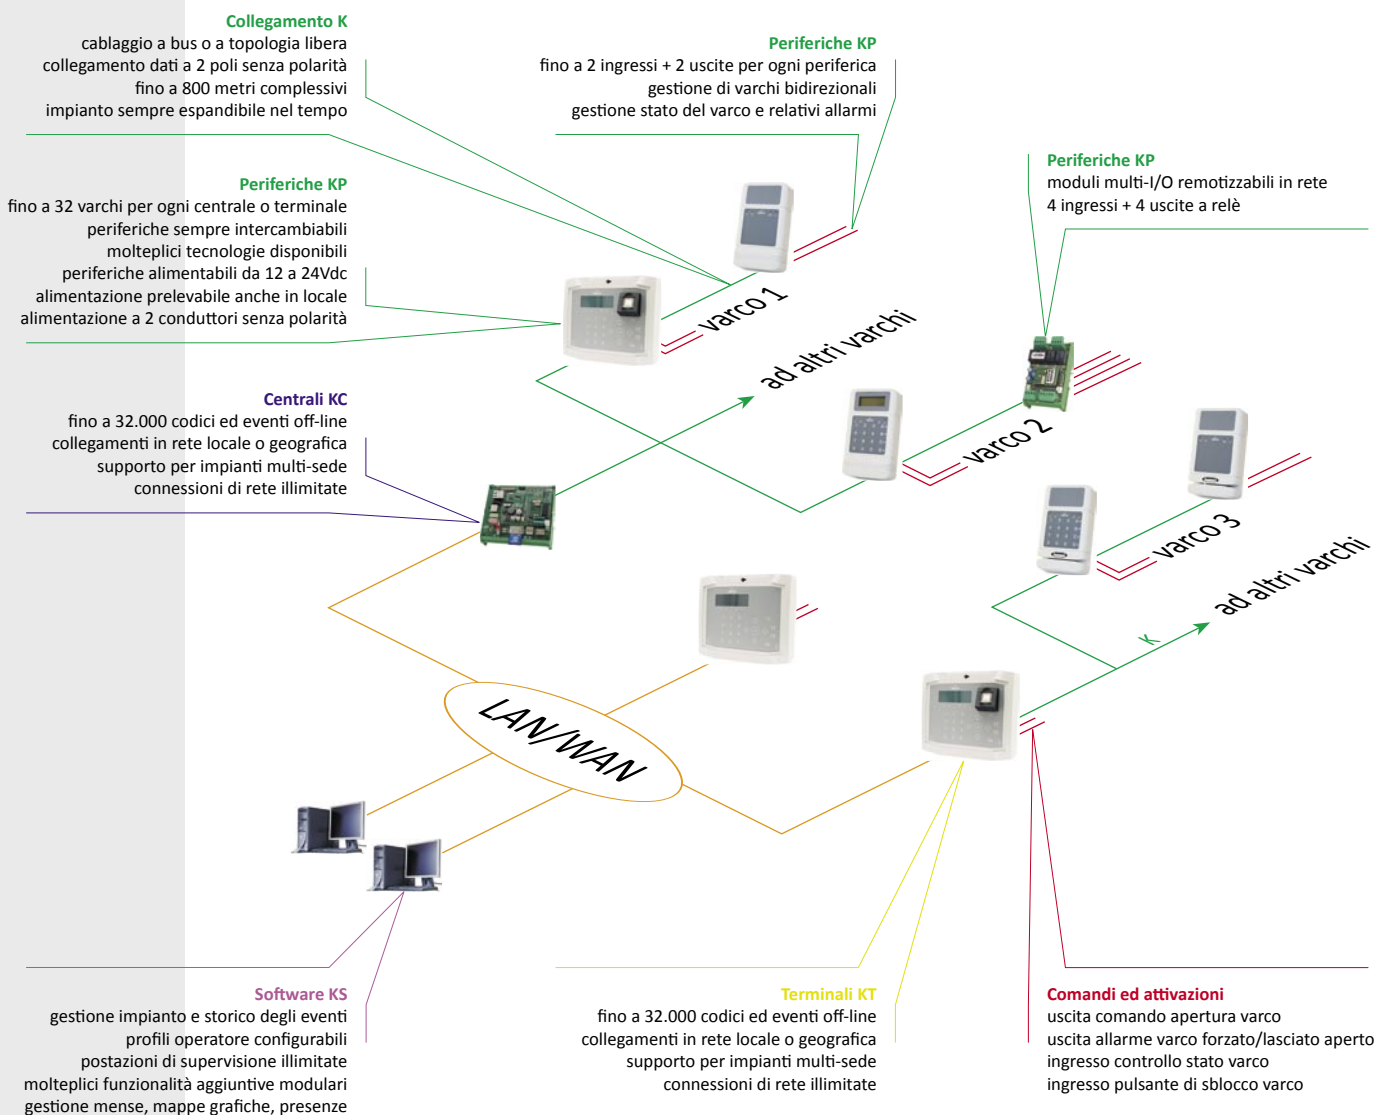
Collegamento K
cablaggio a bus o a topologia libera
collegamento dati a 2 poli senza polarità
fino a 800 metri complessivi
impianto sempre espandibile nel tempo

Periferiche KP
fino a 2 ingressi + 2 uscite per ogni periferica
gestione di varchi bidirezionali
gestione stato del varco e relativi allarmi

Periferiche KP
moduli multi-I/O remotizzabili in rete
4 ingressi + 4 uscite a relè

Periferiche KP
fino a 32 varchi per ogni centrale o terminale
periferiche sempre intercambiabili
molteplici tecnologie disponibili
periferiche alimentabili da 12 a 24Vdc
alimentazione prelevabile anche in locale
alimentazione a 2 conduttori senza polarità

varco 1

ad altri varchi

Centrali KC
fino a 32.000 codici ed eventi off-line
collegamenti in rete locale o geografica
supporto per impianti multi-sede
connessioni di rete illimitate

varco 2

varco 3

ad altri varchi

LAN/WAN

Software KS
gestione impianto e storico degli eventi
profili operatore configurabili
postazioni di supervisione illimitate
molteplici funzionalità aggiuntive modulari
gestione mense, mappe grafiche, presenze

Terminali KT
fino a 32.000 codici ed eventi off-line
collegamenti in rete locale o geografica
supporto per impianti multi-sede
connessioni di rete illimitate

Comandi ed attivazioni
uscita comando apertura varco
uscita allarme varco forzato/lasciato aperto
ingresso controllo stato varco
ingresso pulsante di sblocco varco